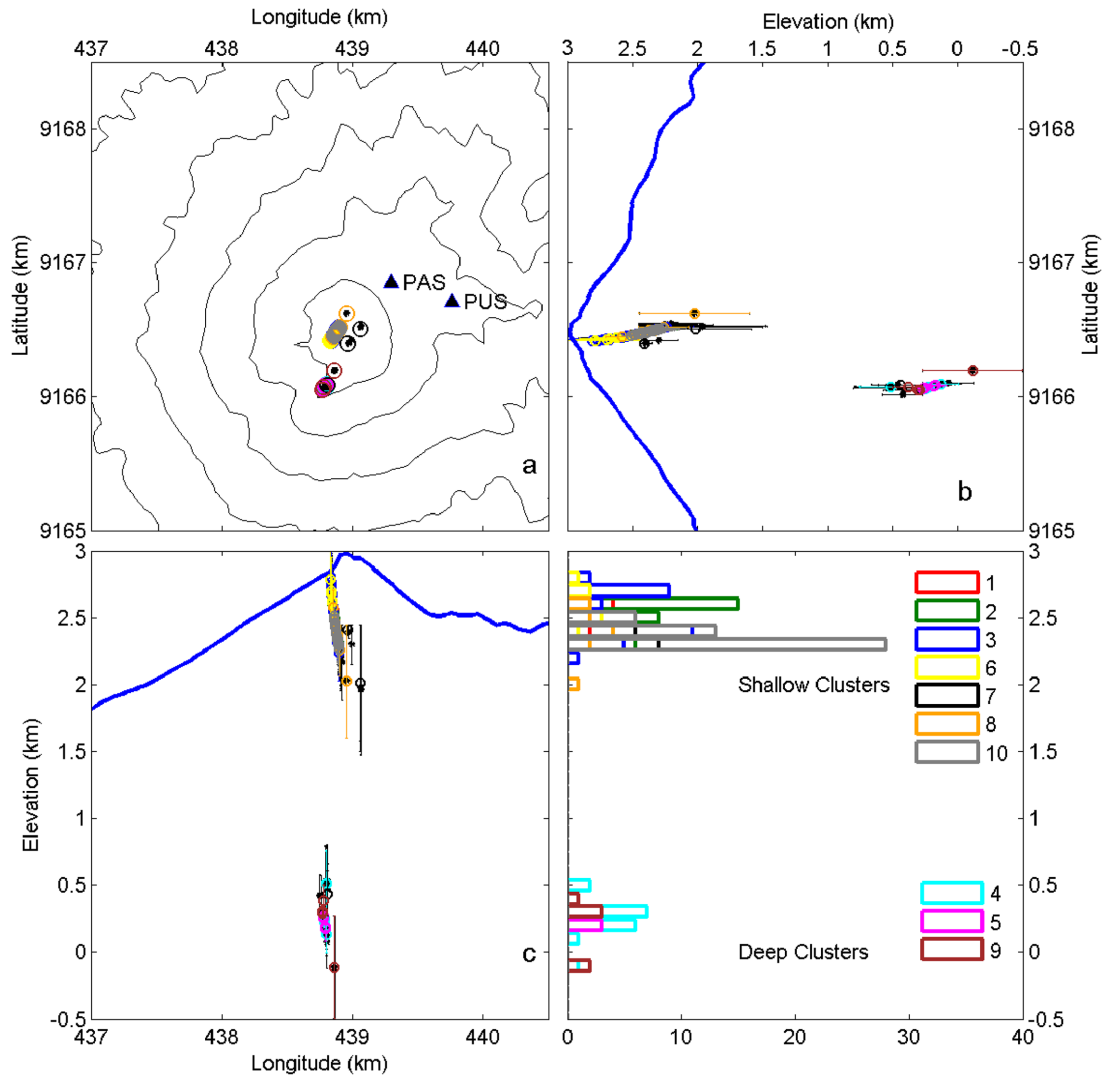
Longitude (km)
437 438 439 440

Elevation (km)
3 2.5 2 1.5 1 0.5 0 -0.5

Latitude (km)
9168
9167
9166
9165

PAS
PUS

a

Latitude (km)
9168
9167
9166
9165

b

Elevation (km)
3
2.5
2
1.5
1
0.5
0
-0.5

c

437 438 439 440
Longitude (km)

1
2
3
6
7
8
10

Shallow Clusters

4
5
9

Deep Clusters

0 10 20 30 40

3
2.5
2
1.5
1
0.5
0
-0.5